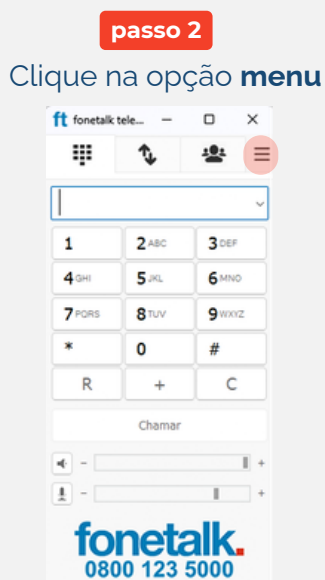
passo 2

Clique na opção **menu**

ft fonetalk tele...

| 1 | 2 ABC | 3 DEF |
|---|---|---|
| 4 GHI | 5 JKL | 6 MNO |
| 7 PQRS | 8 TUV | 9 WXYZ |
| * | 0 | # |
| R | + | C |

Chamar

– +

– +

fonetalk.
0800 123 5000